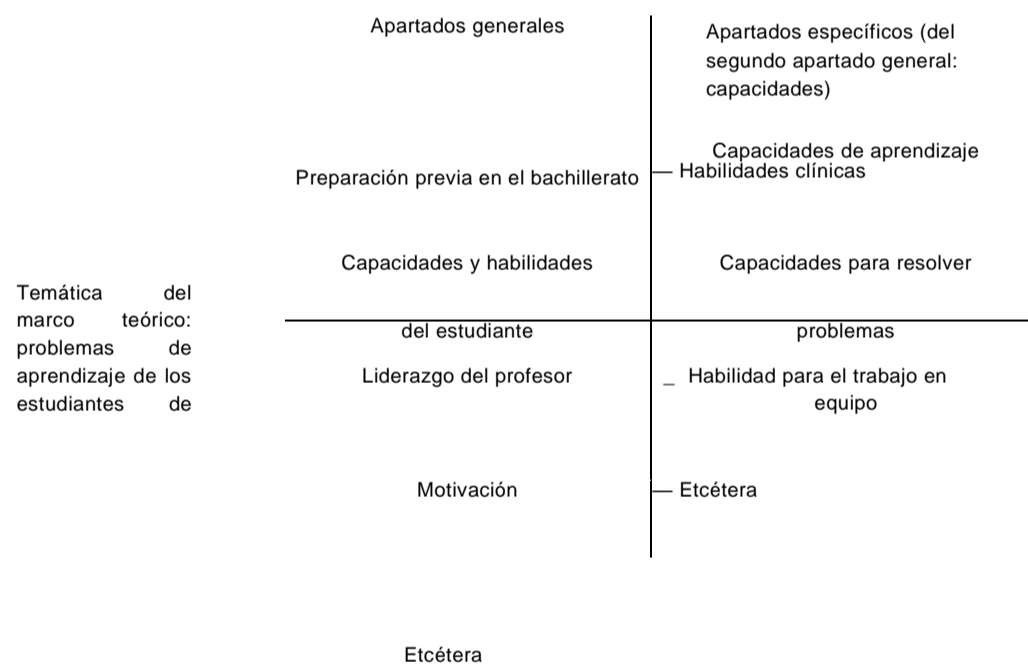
Apartados generales

Apartados específicos (del segundo apartado general: capacidades)

Capacidades de aprendizaje

Preparación previa en el bachillerato — Habilidades clínicas

Capacidades y habilidades

Capacidades para resolver

Temática del marco teórico: problemas de aprendizaje de los estudiantes de

del estudiante

problemas

Liderazgo del profesor

_ Habilidad para el trabajo en equipo

Motivación

— Etcétera

Etcétera